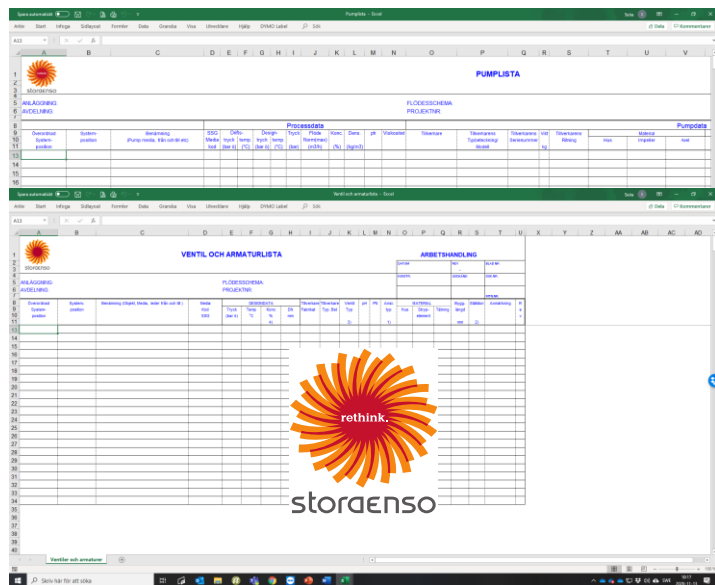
Spara automatiskt
Pumplista - Excel
Arkiv Start Infoga Sidlayout Formler Data Granska Visa Utvecklare Hjälp DYMO Label Sök
Dela Kommentarer

storaenso

PUMPLISTA

ANLÄGGNING
AVDELNING
FLÖDESSCHEMA
PROJEKTNR

Processdata
Pumpdata

Överordnad System-position
System-position
Benämning (Pump media, från och till etc)
SSG Media kod
Diffx tryck (bar ö)
temp (°C)
Design tryck (bar ö)
temp (°C)
Tryck (bar)
Flöde Nominellt (m3/h)
Konc. (%)
Dens. (kg/m3)
pH
Viskositet
Tillverkare
Tillverkarens Typbeteckning/ Modell
Tillverkarens Serienummer
Vikt kg
Tillverkarens Ritning
Material
Hus
Impeller
Axel

Spara automatiskt
Ventil och armaturlista - Excel
Arkiv Start Infoga Sidlayout Formler Data Granska Visa Utvecklare Hjälp DYMO Label Sök
Dela Kommentarer

storaenso

VENTIL OCH ARMATURLISTA

ARBETSHANDLING

ANLÄGGNING
AVDELNING
FLÖDESSCHEMA
PROJEKTNR

Överordnad System-position
System-position
Benämning (Objekt, Media, leder från och till )
Media Kod SSG
DESIGNDATA
Tryck (bar ö)
Temp °C
Konc %
DN mm
Tillverkare Fabrikat
Tillverkare Typ. Bet
Ventil Typ
pH
PN
Anslutning
MATERIAL
Hus
Stryp-element
Tätning
Bygg längd mm
Ställdon
Anmärkning

rethink.
storaenso

Ventil och armaturer

Skriv här för att söka